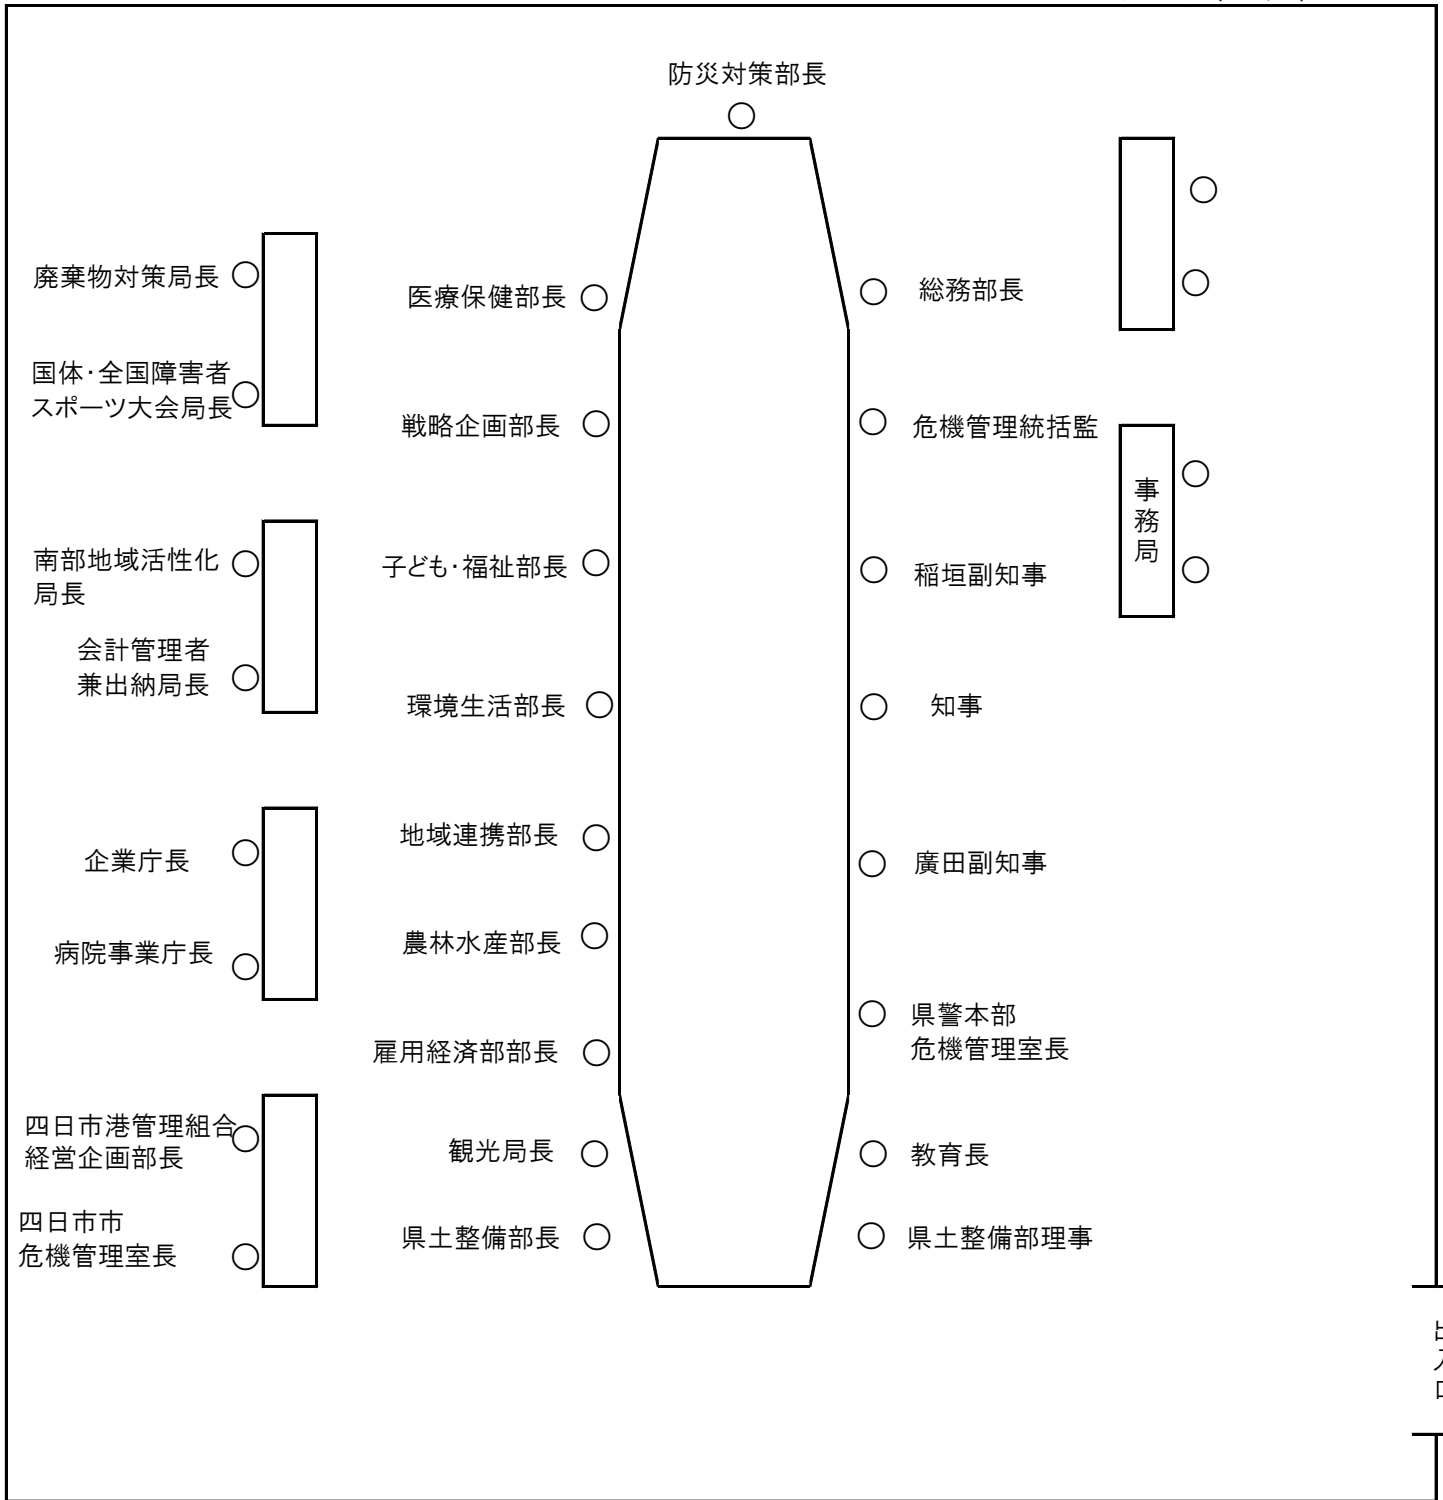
防災対策部長

廃棄物対策局長

国体・全国障害者スポーツ大会局長

南部地域活性化局長

会計管理者兼出納局長

企業庁長

病院事業庁長

四日市港管理組合経営企画部長

四日市市危機管理室長

医療保健部長

戦略企画部長

子ども・福祉部長

環境生活部長

地域連携部長

農林水産部長

雇用経済部部長

観光局長

県土整備部長

総務部長

危機管理統括監

稲垣副知事

知事

廣田副知事

県警本部危機管理室長

教育長

県土整備部理事

事務局

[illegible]